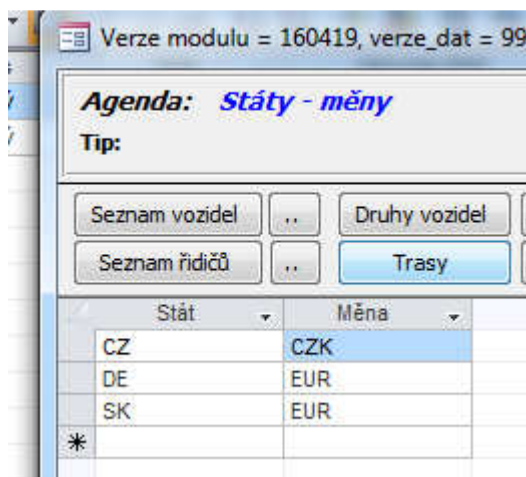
Verze modulu = 160419, verze_dat = 99

Agenda: Státy - měny

Tip:

Seznam vozidel | .. | Druhy vozidel

Seznam řidičů | .. | Trasy

| Stát | Měna |
|---|---|
| CZ | CZK |
| DE | EUR |
| SK | EUR |
| * | |